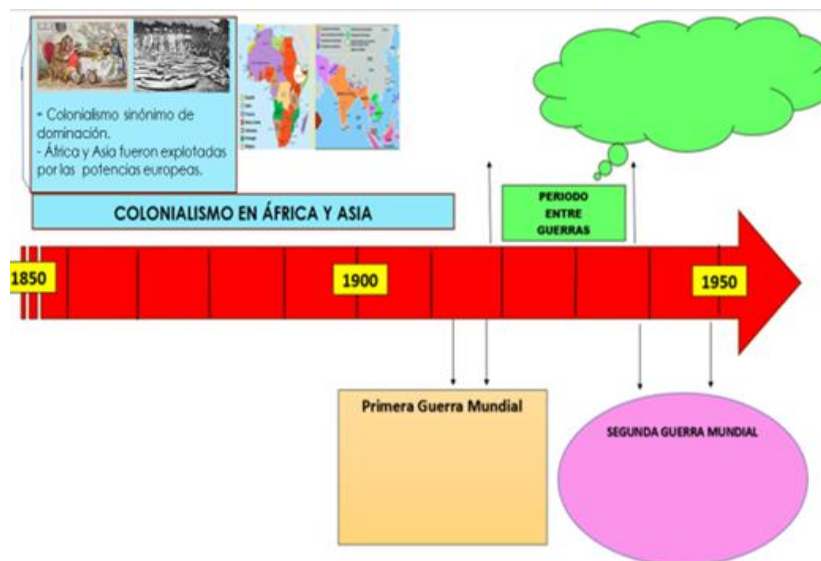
- Colonialismo sinónimo de dominación.
- África y Asia fueron explotadas por las potencias europeas.

COLONIALISMO EN ÁFRICA Y ASIA

PERIODO ENTRE GUERRAS

1850

1900

1950

Primera Guerra Mundial

SEGUNDA GUERRA MUNDIAL